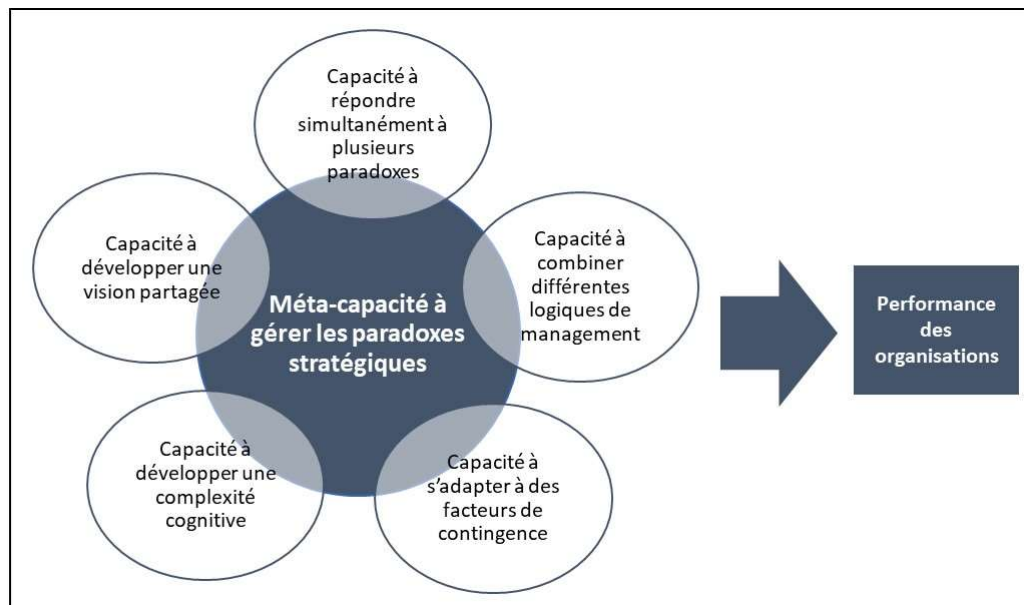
Capacité à répondre simultanément à plusieurs paradoxes

Capacité à développer une vision partagée

Méta-capacité à gérer les paradoxes stratégiques

Capacité à combiner différentes logiques de management

Performance des organisations

Capacité à développer une complexité cognitive

Capacité à s'adapter à des facteurs de contingence